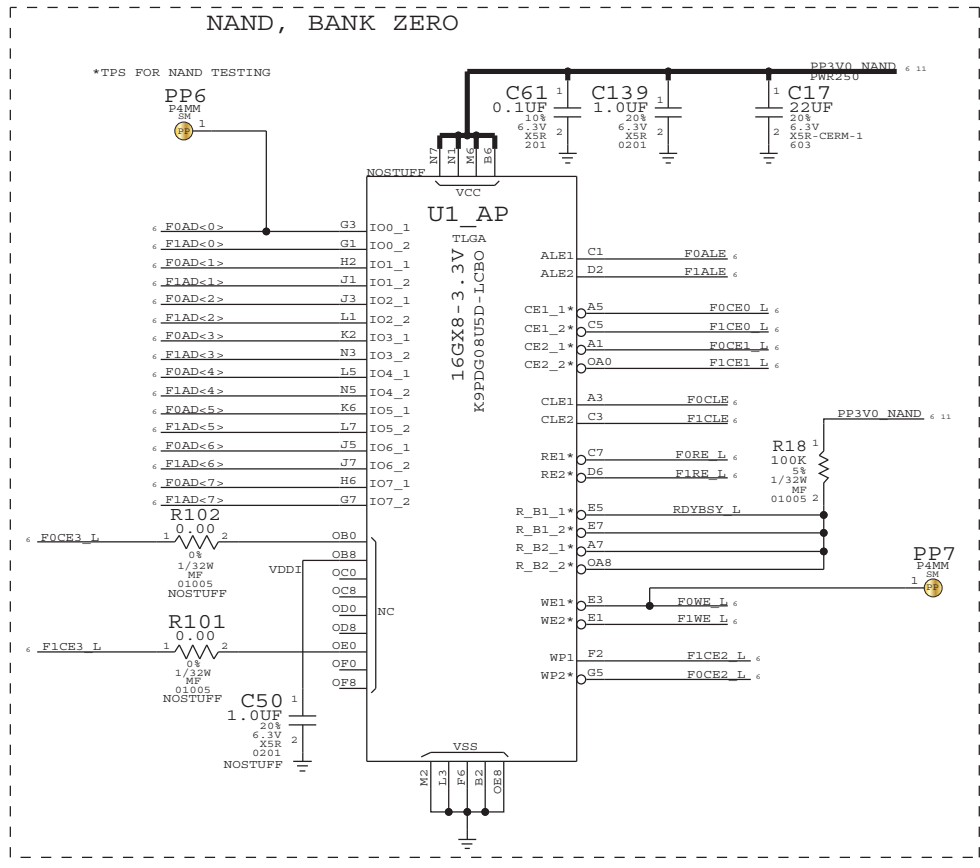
NAND, BANK ZERO

*TPS FOR NAND TESTING

PP6
P4MM
SM
PP 1

PP3V0_NAND 6 11
PWR250

C61
0.1UF
10%
6.3V
X5R
201

C139
1.0UF
20%
6.3V
X5R
0201

C17
22UF
20%
6.3V
X5R-CERM-1
603

NOSTUFF
N7 N1 M6 B6
VCC

U1_AP
TLGA
16GX8-3.3V
K9PDG08U5D-LCBO

6 F0AD<0> G3 IO0_1
6 F1AD<0> G1 IO0_2
6 F0AD<1> H2 IO1_1
6 F1AD<1> J1 IO1_2
6 F0AD<2> J3 IO2_1
6 F1AD<2> L1 IO2_2
6 F0AD<3> K2 IO3_1
6 F1AD<3> N3 IO3_2
6 F0AD<4> L5 IO4_1
6 F1AD<4> N5 IO4_2
6 F0AD<5> K6 IO5_1
6 F1AD<5> L7 IO5_2
6 F0AD<6> J5 IO6_1
6 F1AD<6> J7 IO6_2
6 F0AD<7> H6 IO7_1
6 F1AD<7> G7 IO7_2

ALE1 C1 F0ALE 6
ALE2 D2 F1ALE 6
CE1_1* A5 F0CE0_L 6
CE1_2* C5 F1CE0_L 6
CE2_1* A1 F0CE1_L 6
CE2_2* OA0 F1CE1_L 6
CLE1 A3 F0CLE 6
CLE2 C3 F1CLE 6
RE1* C7 F0RE_L 6
RE2* D6 F1RE_L 6
R_B1_1* E5 RDYBSY_L
R_B1_2* E7
R_B2_1* A7
R_B2_2* OA8
WE1* E3 F0WE_L 6
WE2* E1 F1WE_L 6
WP1 F2 F1CE2_L 6
WP2* G5 F0CE2_L 6

PP3V0_NAND 6 11
R18
100K
5%
1/32W
MF
01005
1 2

PP7
P4MM
SM
1 PP

R102
0.00
6 F0CE3_L 1 2
0%
1/32W
MF
01005
NOSTUFF

OB0
OB8
OC0
OC8
OD0
OD8
OE0
OF0
OF8
VDDI
NC

R101
0.00
6 F1CE3_L 1 2
0%
1/32W
MF
01005
NOSTUFF

C50
1.0UF
20%
6.3V
X5R
0201
NOSTUFF
1 2

VSS
M2 L3 F6 B2 OE8